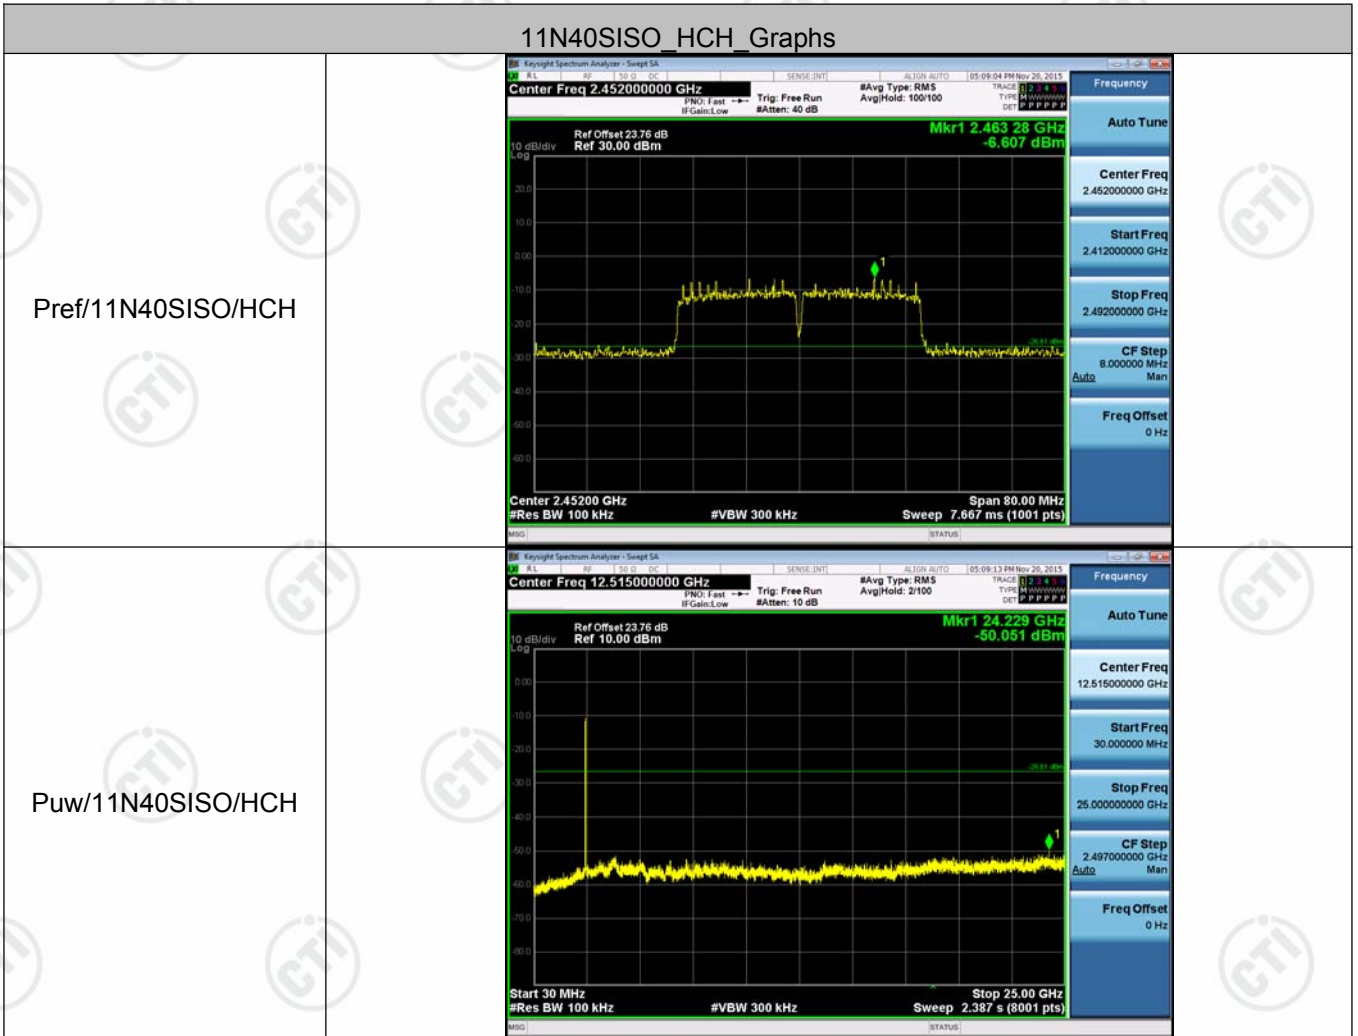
11N40SISO_HCH_Graphs

| | | |
|---|---|---|
| Pref/11N40SISO/HCH | | Keysight Spectrum Analyzer - Swept SA<br>RL RF 50 Ω DC SENSE:INT ALIGN AUTO 05:09:04 PM Nov 20, 2015<br>Center Freq 2.452000000 GHz<br>PNO: Fast IFGain:Low Trig: Free Run #Atten: 40 dB #Avg Type: RMS Avg\|Hold: 100/100<br>TRACE 1 2 3 4 5 6 TYPE M WWWWW DET P P P P P<br>Mkr1 2.463 28 GHz -6.607 dBm<br>Ref Offset 23.76 dB 10 dB/div Ref 30.00 dBm Log<br>20.0 10.0 0.00 -10.0 -20.0 -30.0 -40.0 -50.0 -60.0<br>-26.61 dBm<br>Center 2.45200 GHz #Res BW 100 kHz #VBW 300 kHz Span 80.00 MHz Sweep 7.667 ms (1001 pts)<br>MSG STATUS<br>Frequency<br>Auto Tune<br>Center Freq 2.452000000 GHz<br>Start Freq 2.412000000 GHz<br>Stop Freq 2.492000000 GHz<br>CF Step 8.000000 MHz Auto Man<br>Freq Offset 0 Hz |
| Puw/11N40SISO/HCH | | Keysight Spectrum Analyzer - Swept SA<br>RL RF 50 Ω DC SENSE:INT ALIGN AUTO 05:09:13 PM Nov 20, 2015<br>Center Freq 12.515000000 GHz<br>PNO: Fast IFGain:Low Trig: Free Run #Atten: 10 dB #Avg Type: RMS Avg\|Hold: 2/100<br>TRACE 1 2 3 4 5 6 TYPE M WWWWW DET P P P P P<br>Mkr1 24.229 GHz -50.051 dBm<br>Ref Offset 23.76 dB 10 dB/div Ref 10.00 dBm Log<br>0.00 -10.0 -20.0 -30.0 -40.0 -50.0 -60.0 -70.0 -80.0<br>-26.61 dBm<br>Start 30 MHz #Res BW 100 kHz #VBW 300 kHz Stop 25.00 GHz Sweep 2.387 s (8001 pts)<br>MSG STATUS<br>Frequency<br>Auto Tune<br>Center Freq 12.515000000 GHz<br>Start Freq 30.000000 MHz<br>Stop Freq 25.000000000 GHz<br>CF Step 2.497000000 GHz Auto Man<br>Freq Offset 0 Hz |